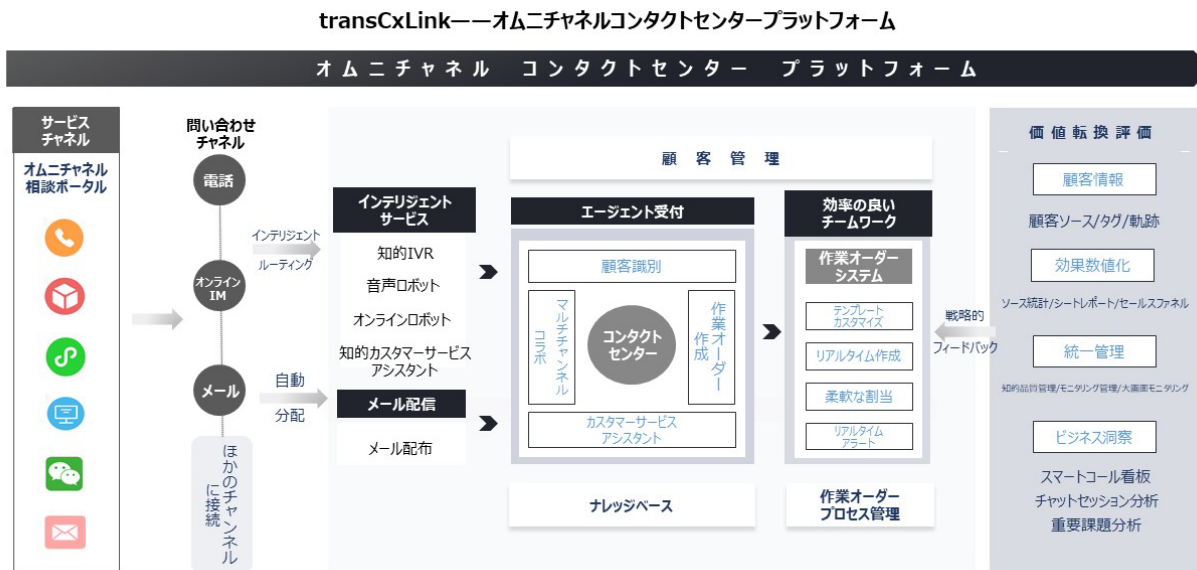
transCxLink——オムニチャネルコンタクトセンタープラットフォーム

オムニチャネル　コンタクトセンター　プラットフォーム

サービスチャネル

オムニチャネル相談ポータル

問い合わせチャネル

電話

オンラインIM

メール

ほかのチャンネルに接続

インテリジェントルーティング

自動分配

インテリジェントサービス

知的IVR

音声ロボット

オンラインロボット

知的カスタマーサービスアシスタント

メール配信

メール配布

顧客管理

エージェント受付

顧客識別

マルチチャンネルコラボ

コンタクトセンター

作業オーダー作成

カスタマーサービスアシスタント

ナレッジベース

効率の良いチームワーク

作業オーダーシステム

テンプレートカスタマイズ

リアルタイム作成

柔軟な割当

リアルタイムアラート

作業オーダープロセス管理

戦略的フィードバック

価値転換評価

顧客情報

顧客ソース/タグ/軌跡

効果数値化

ソース統計/シートレポート/セールスファネル

統一管理

知的品質管理/モニタリング管理/大画面モニタリング

ビジネス洞察

スマートコール看板

チャットセッション分析

重要課題分析